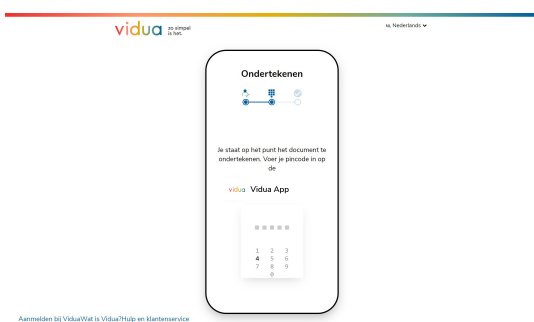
vidua zo simpel is het.

NL Nederlands

Ondertekenen

Je staat op het punt het document te ondertekenen. Voer je pincode in op de

vidua Vidua App

1 2 3
4 5 6
7 8 9
0

Aanmelden bij ViduaWat is Vidua?Hulp en klantenservice